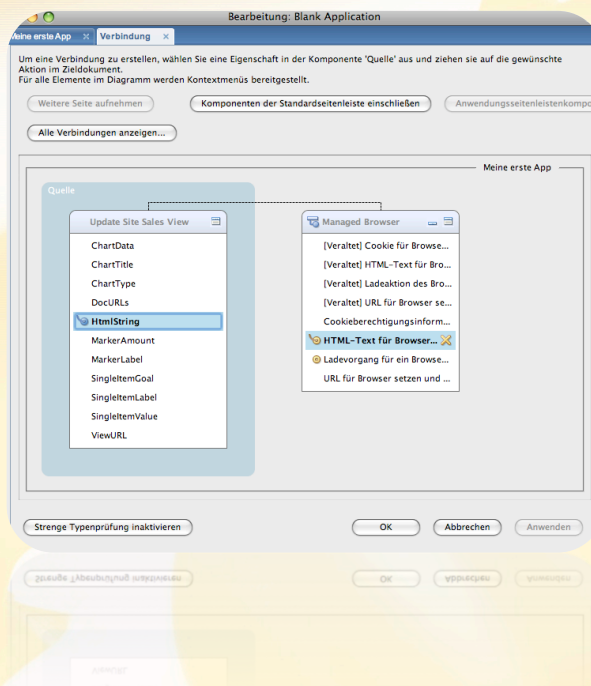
Bearbeitung: Blank Application

Meine erste App × Verbindung ×

Um eine Verbindung zu erstellen, wählen Sie eine Eigenschaft in der Komponente 'Quelle' aus und ziehen sie auf die gewünschte Aktion im Zieldokument.
Für alle Elemente im Diagramm werden Kontextmenüs bereitgestellt.

Weitere Seite aufnehmen | Komponenten der Standardseitenleiste einschließen | Anwendungsseitenleistenkompo

Alle Verbindungen anzeigen...

Meine erste App

Quelle

Update Site Sales View
ChartData
ChartTitle
ChartType
DocURLs
HtmlString
MarkerAmount
MarkerLabel
SingleItemGoal
SingleItemLabel
SingleItemValue
ViewURL

Managed Browser
[Veraltet] Cookie für Browse...
[Veraltet] HTML-Text für Bro...
[Veraltet] Ladeaktion des Bro...
[Veraltet] URL für Browser se...
Cookieberechtigungsinform...
HTML-Text für Browser...
Ladevorgang für ein Browse...
URL für Browser setzen und ...

Strenge Typenprüfung inaktivieren

OK | Abbrechen | Anwenden